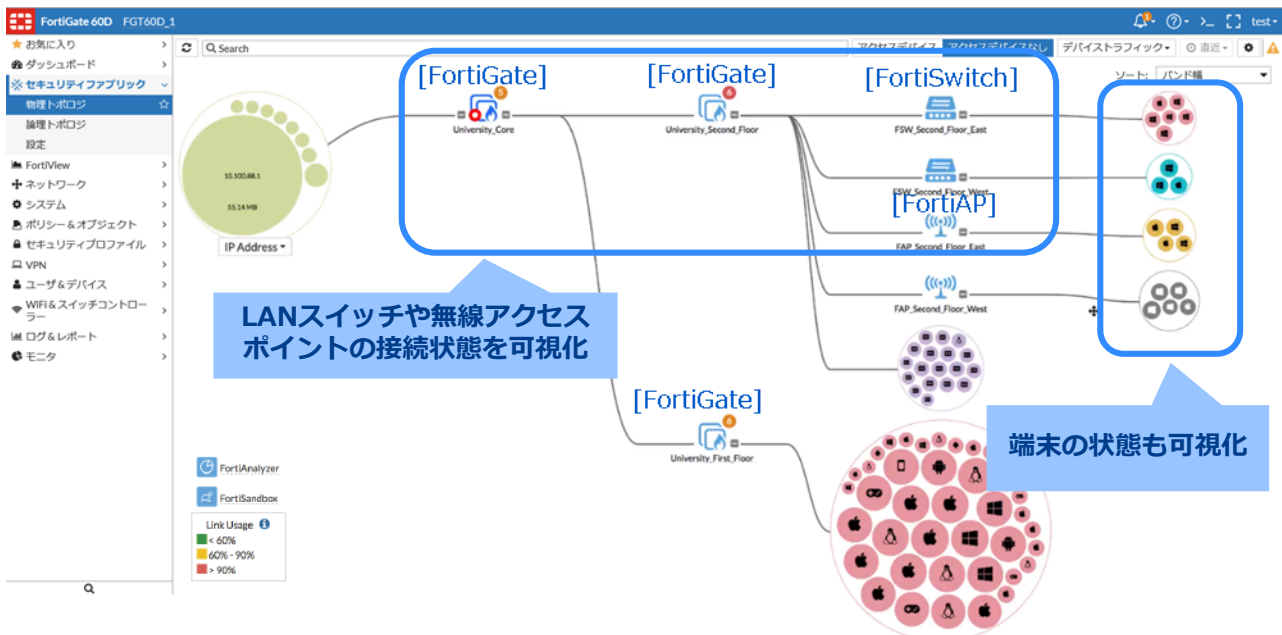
FortiGate 60D FGT60D_1

test

お気に入り
ダッシュボード
セキュリティファブリック
物理トポロジ
論理トポロジ
設定
FortiView
ネットワーク
システム
ポリシー＆オブジェクト
セキュリティプロファイル
VPN
ユーザ＆デバイス
WiFi＆スイッチコントローラー
ログ＆レポート
モニタ

Search
アクセスデバイス
アクセスデバイスなし
デバイストラフィック
直近
ソート: バンド幅

10.100.88.1
55.14 MB
IP Address

[FortiGate]
University_Core
[FortiGate]
University_Second_Floor
[FortiSwitch]
FSW_Second_Floor_East
FSW_Second_Floor_West
[FortiAP]
FAP_Second_Floor_East
FAP_Second_Floor_West

LANスイッチや無線アクセスポイントの接続状態を可視化

[FortiGate]
University_First_Floor

端末の状態も可視化

FortiAnalyzer
FortiSandbox
Link Usage
< 60%
60% - 90%
> 90%